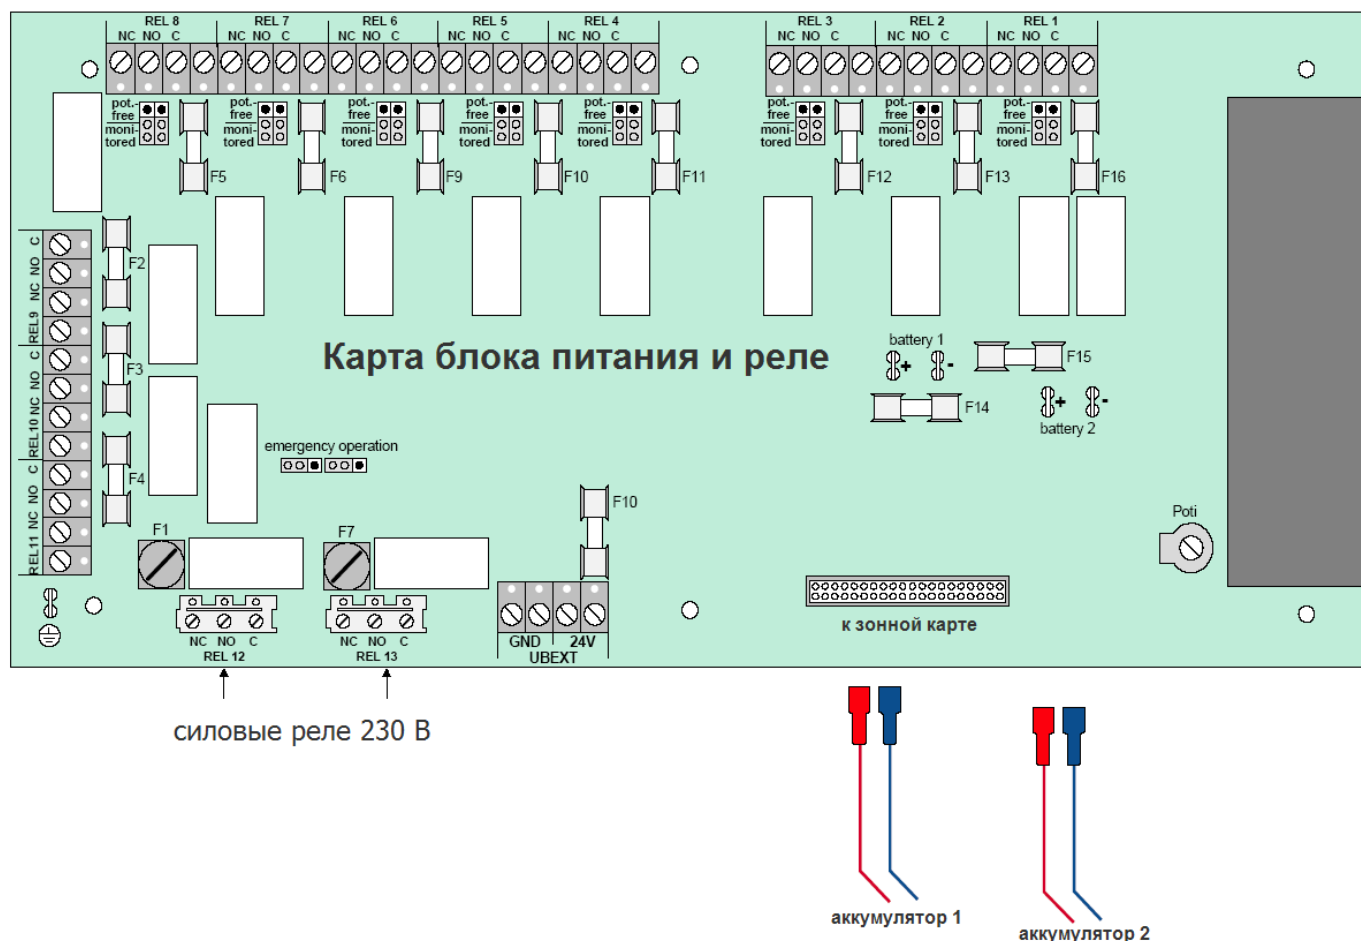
REL 8
NC NO C
REL 7
NC NO C
REL 6
NC NO C
REL 5
NC NO C
REL 4
NC NO C
REL 3
NC NO C
REL 2
NC NO C
REL 1
NC NO C

pot.-free
monitored
pot.-free
monitored
pot.-free
monitored
pot.-free
monitored
pot.-free
monitored
pot.-free
monitored
pot.-free
monitored
pot.-free
monitored

F5
F6
F9
F10
F11
F12
F13
F16

C NO NC REL9
C NO NC REL10
C NO NC REL11

F2
F3
F4

Карта блока питания и реле

battery 1
+ -
F15
F14
+ -
battery 2

emergency operation

F10

Poti

F1
F7

NC NO C
REL 12
NC NO C
REL 13

GND 24V
UBEXT

к зонной карте

силовые реле 230 В

аккумулятор 1
аккумулятор 2